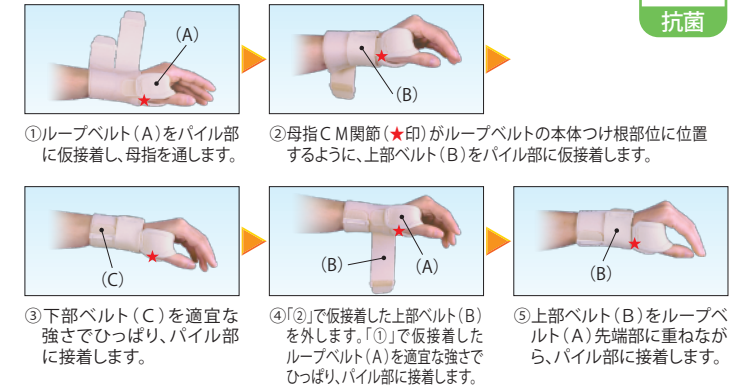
抗菌

(A)

(B)

①ループベルト(A)をパイル部に仮接着し、母指を通します。

②母指CM関節(★印)がループベルトの本体つけ根部位に位置するように、上部ベルト(B)をパイル部に仮接着します。

(C)

(B)

(A)

(B)

③下部ベルト(C)を適宜な強さでひっぱり、パイル部に接着します。

④「②」で仮接着した上部ベルト(B)を外します。「①」で仮接着したループベルト(A)を適宜な強さでひっぱり、パイル部に接着します。

⑤上部ベルト(B)をループベルト(A)先端部に重ねながら、パイル部に接着します。